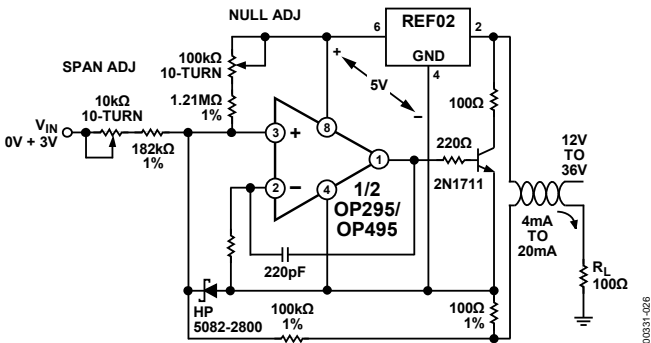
NULL ADJ

6 REF02 2

GND

4

SPAN ADJ

100kΩ 10-TURN

1.21MΩ 1%

+ 5V –

$V_{IN}$ 0V + 3V

10kΩ 10-TURN

182kΩ 1%

3 +

8

1

220Ω

100Ω

12V TO 36V

2 –

4

1/2 OP295/ OP495

2N1711

4mA TO 20mA

220pF

$R_L$ 100Ω

HP 5082-2800

100kΩ 1%

100Ω 1%

00331-026